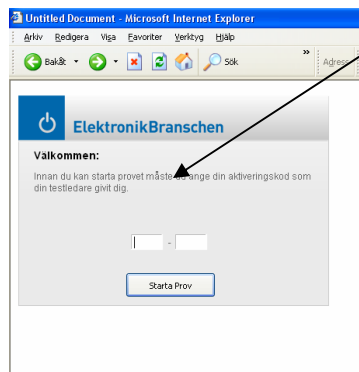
Untitled Document - Microsoft Internet Explorer

Arkiv Redigera Visa Favoriter Verktyg Hjälp

Bakåt Sök » Adress

ElektronikBranschen

Välkommen:

Innan du kan starta provet måste du ange din aktiveringskod som din testledare givit dig.

-

Starta Prov